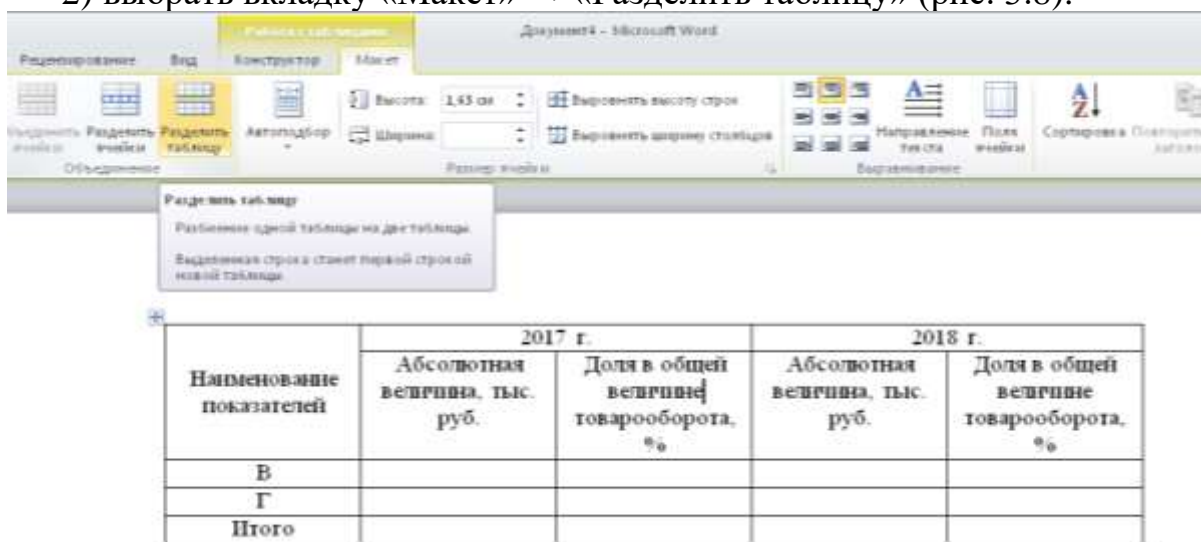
2) выбрать вкладку «Макет» → «Разделить таблицу» (рис. 3.8).

Работа с таблицами

Документ4 - Microsoft Word

Рецензирование Вид Конструктор Макет

Выделить ячейки Разделить ячейки Разделить таблицу Автоподбор Высота: 1,45 см Ширина: Выровнять высоту строк Выровнять ширину столбцов Направление текста Поля ячейки Сортировка Повторить заголовки

Объединение Размер ячейки Выравнивание

Разделить таблицу

Разбиение одной таблицы на две таблицы.

Выделенная строка станет первой строкой новой таблицы.

| Наименование показателей | 2017 г. | | 2018 г. | |
|---|---|---|---|---|
| | Абсолютная величина, тыс. руб. | Доля в общей величине товарооборота, % | Абсолютная величина, тыс. руб. | Доля в общей величине товарооборота, % |
| В | | | | |
| Г | | | | |
| Итого | | | | |